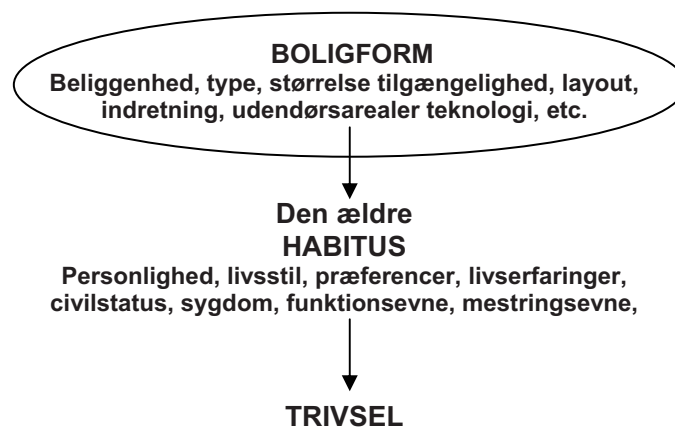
BOLIGFORM
Beliggenhed, type, størrelse tilgængelighed, layout, indretning, udendørsarealer teknologi, etc.

Den ældre
HABITUS
Personlighed, livsstil, præferencer, livserfaringer, civilstatus, sygdom, funktionsevne, mestringsevne,

TRIVSEL